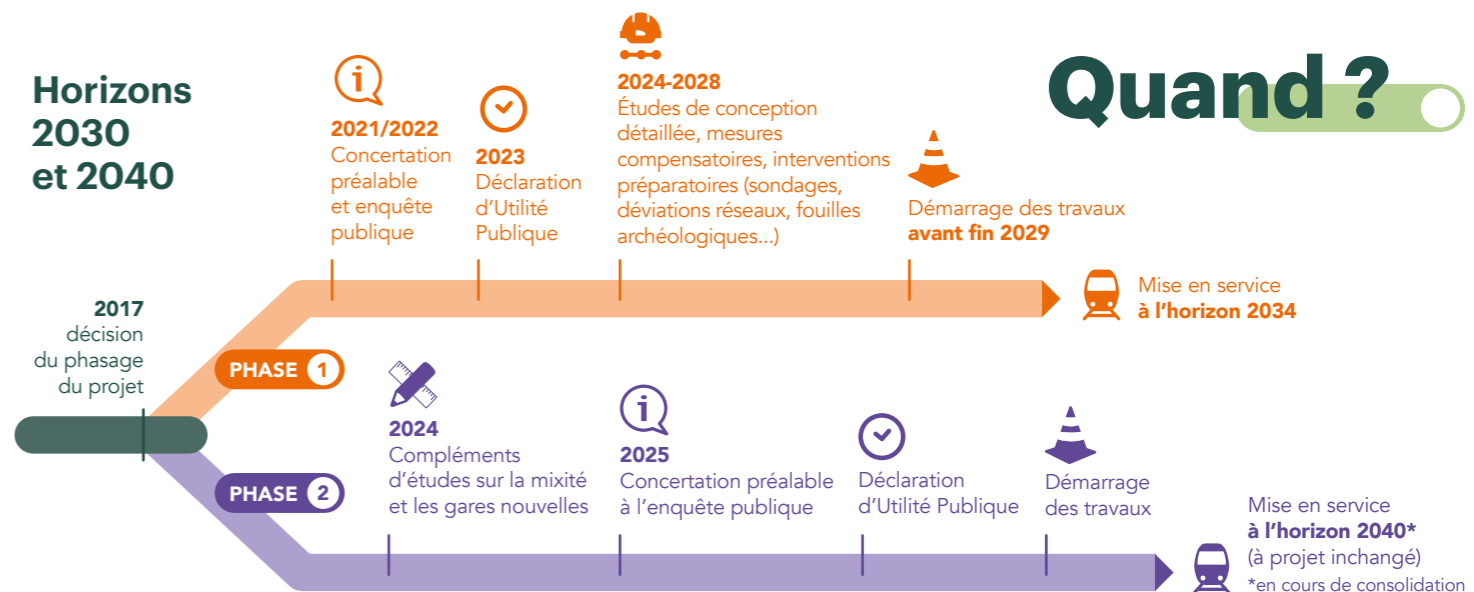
Horizons 2030 et 2040

Quand ?

2021/2022
Concertation préalable et enquête publique

2023
Déclaration d'Utilité Publique

2024-2028
Études de conception détaillée, mesures compensatoires, interventions préparatoires (sondages, déviations réseaux, fouilles archéologiques...)

Démarrage des travaux
avant fin 2029

Mise en service
à l'horizon 2034

2017
décision du phasage du projet

PHASE 1

PHASE 2

2024
Compléments d'études sur la mixité et les gares nouvelles

2025
Concertation préalable à l'enquête publique

Déclaration d'Utilité Publique

Démarrage des travaux

Mise en service
à l'horizon 2040*
(à projet inchangé)
*en cours de consolidation